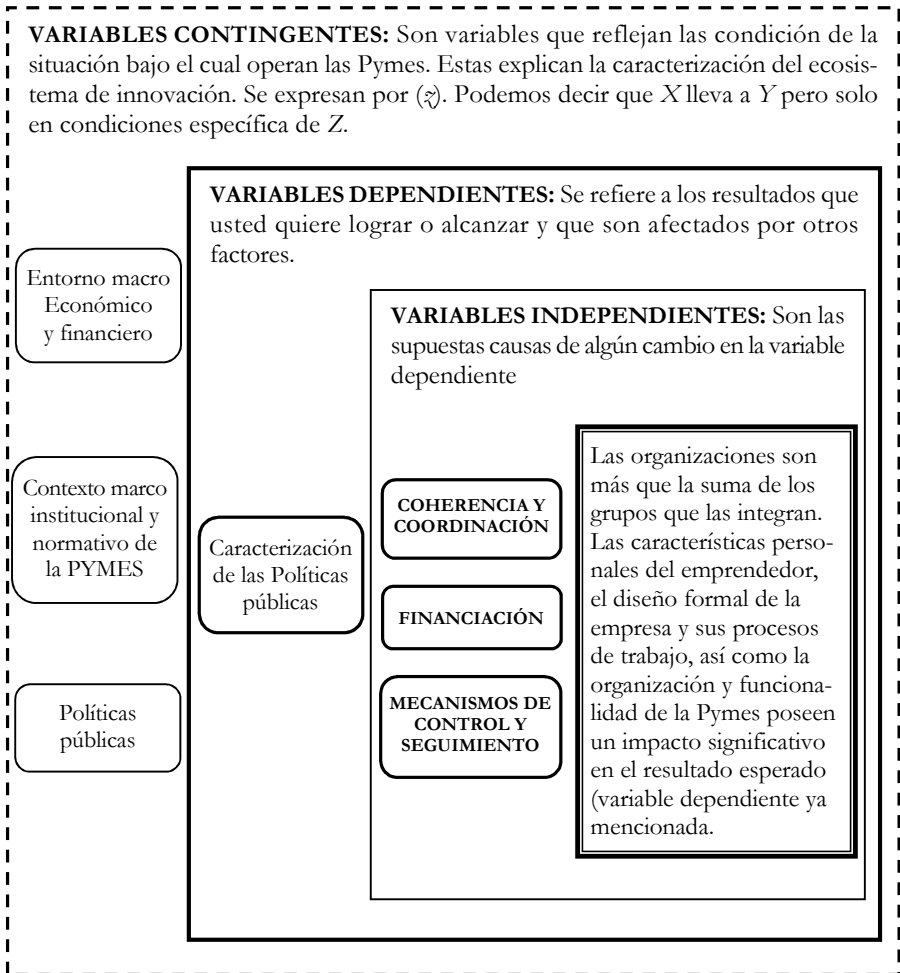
**VARIABLES CONTINGENTES:** Son variables que reflejan las condición de la situación bajo el cual operan las Pymes. Estas explican la caracterización del ecosistema de innovación. Se expresan por (z). Podemos decir que X lleva a Y pero solo en condiciones específica de Z.

**VARIABLES DEPENDIENTES:** Se refiere a los resultados que usted quiere lograr o alcanzar y que son afectados por otros factores.

Entorno macro Económico y financiero

**VARIABLES INDEPENDIENTES:** Son las supuestas causas de algún cambio en la variable dependiente

Contexto marco institucional y normativo de la PYMES

Caracterización de las Políticas públicas

COHERENCIA Y COORDINACIÓN

FINANCIACIÓN

MECANISMOS DE CONTROL Y SEGUIMIENTO

Políticas públicas

Las organizaciones son más que la suma de los grupos que las integran. Las características personales del emprendedor, el diseño formal de la empresa y sus procesos de trabajo, así como la organización y funcionalidad de la Pymes poseen un impacto significativo en el resultado esperado (variable dependiente ya mencionada.